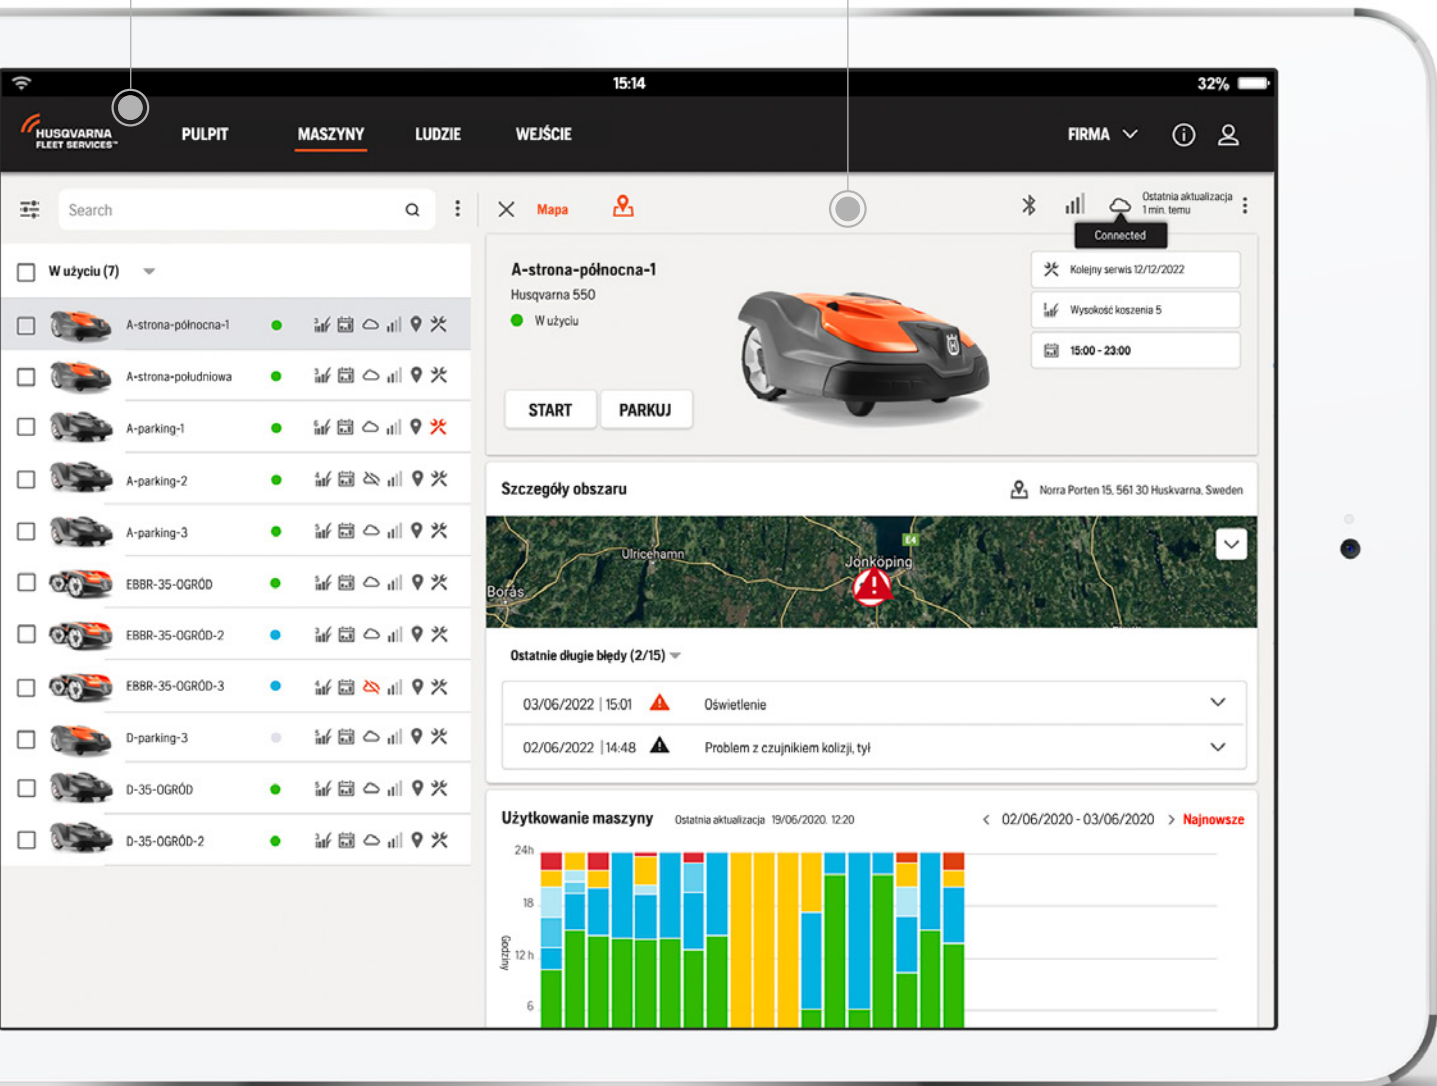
15:14
32%

HUSQVARNA FLEET SERVICES™
PULPIT
MASZYNY
LUDZIE
WEJŚCIE
FIRMA

Search

W użyciu (7)

A-strona-północna-1
A-strona-południowa
A-parking-1
A-parking-2
A-parking-3
EBBR-35-OGRÓD
EBBR-35-OGRÓD-2
EBBR-35-OGRÓD-3
D-parking-3
D-35-OGRÓD
D-35-OGRÓD-2

Mapa

Ostatnia aktualizacja 1 min. temu
Connected

A-strona-północna-1
Husqvarna 550
W użyciu

START
PARKUJ

Kolejny serwis 12/12/2022
Wysokość koszenia 5
15:00 - 23:00

Szczegóły obszaru
Norra Porten 15, 561 30 Huskvarna, Sweden

Ulricehamn
Jönköping
Borås
E4

Ostatnie długie błędy (2/15)

03/06/2022 | 15:01 Oświetlenie
02/06/2022 | 14:48 Problem z czujnikiem kolizji, tył

Użytkowanie maszyny
Ostatnia aktualizacja 19/06/2020. 12:20
02/06/2020 - 03/06/2020
Najnowsze

24h
18
12 h
6
Godziny